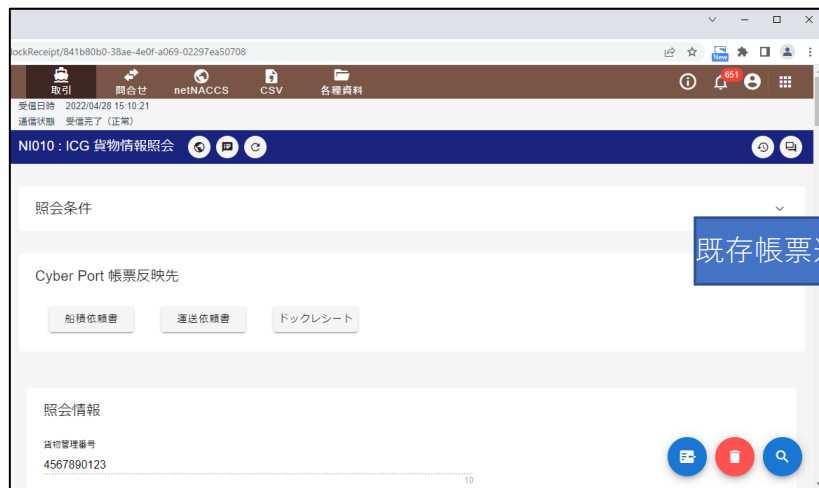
ockReceipt/841b80b0-38ae-4e0f-a069-02297ea50708

取引 問合せ netNACCS CSV 各種資料

651

受信日時 2022/04/28 15:10:21
通信状態 受信完了（正常）

NI010 : ICG 貨物情報照会

照会条件

既存帳票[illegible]

Cyber Port 帳票反映先

船積依頼書 運送依頼書 ドックレシート

照会情報

貨物管理番号
4567890123
10